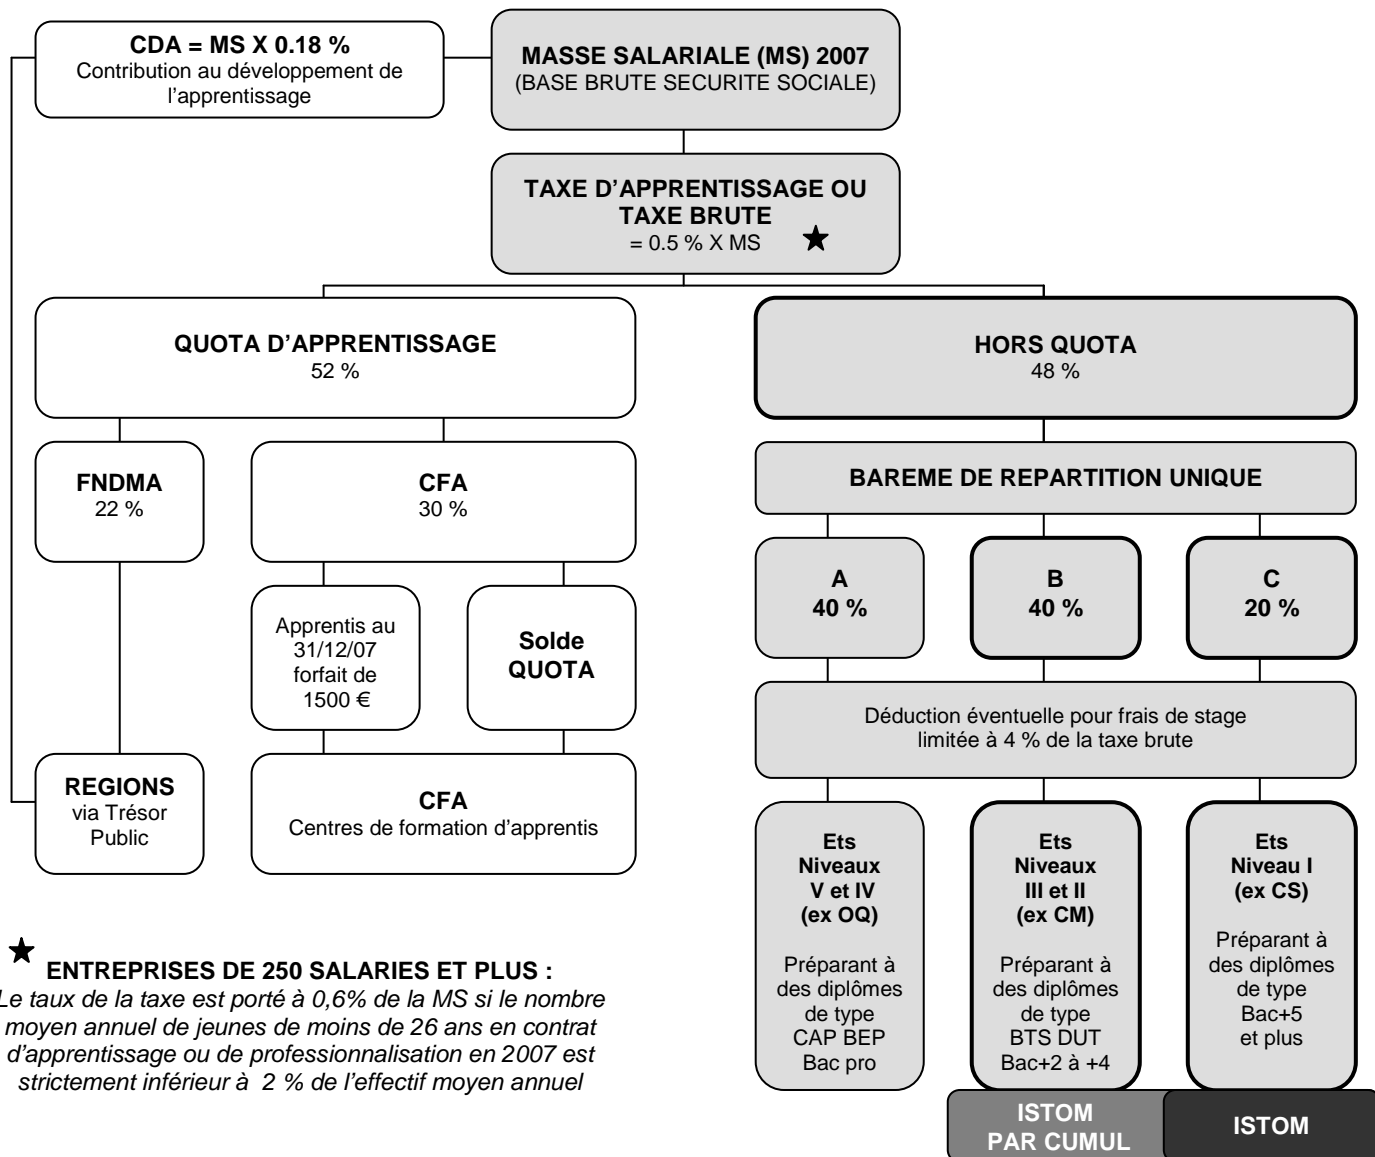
CDA = MS X 0.18 %
Contribution au développement de l'apprentissage

MASSE SALARIALE (MS) 2007
(BASE BRUTE SECURITE SOCIALE)

TAXE D'APPRENTISSAGE OU TAXE BRUTE
= 0.5 % X MS ★

QUOTA D'APPRENTISSAGE
52 %

HORS QUOTA
48 %

FNDMA
22 %

CFA
30 %

BAREME DE REPARTITION UNIQUE

A
40 %

B
40 %

C
20 %

Apprentis au 31/12/07 forfait de 1500 €

Solde QUOTA

Déduction éventuelle pour frais de stage limitée à 4 % de la taxe brute

REGIONS
via Trésor Public

CFA
Centres de formation d'apprentis

Ets
Niveaux
V et IV
(ex OQ)

Préparant à des diplômes de type CAP BEP Bac pro

Ets
Niveaux
III et II
(ex CM)

Préparant à des diplômes de type BTS DUT Bac+2 à +4

Ets
Niveau I
(ex CS)

Préparant à des diplômes de type Bac+5 et plus

★ ENTREPRISES DE 250 SALARIES ET PLUS :
Le taux de la taxe est porté à 0,6% de la MS si le nombre moyen annuel de jeunes de moins de 26 ans en contrat d'apprentissage ou de professionnalisation en 2007 est strictement inférieur à 2 % de l'effectif moyen annuel

ISTOM
PAR CUMUL

ISTOM